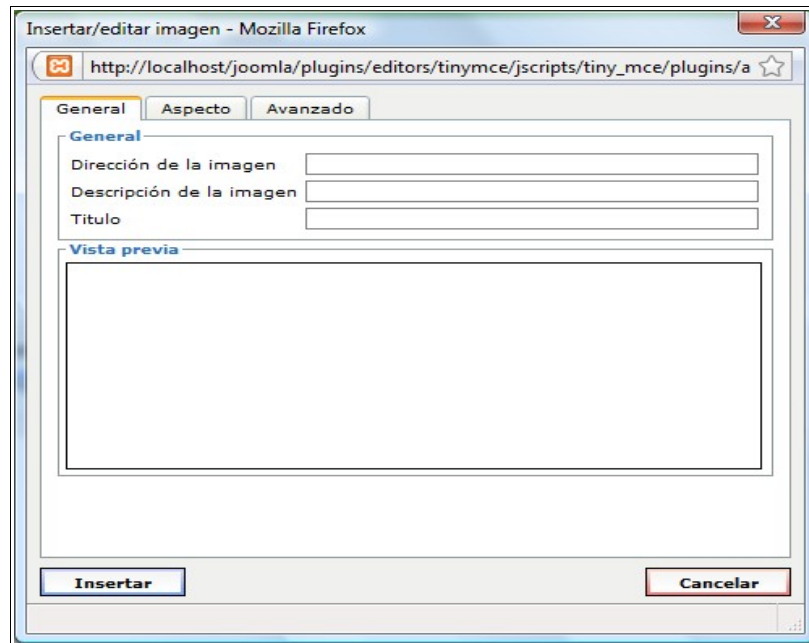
Insertar/editar imagen - Mozilla Firefox

http://localhost/joomla/plugins/editors/tinymce/jscripts/tiny_mce/plugins/a

General | Aspecto | Avanzado

General

Dirección de la imagen

Descripción de la imagen

Titulo

Vista previa

Insertar

Cancelar